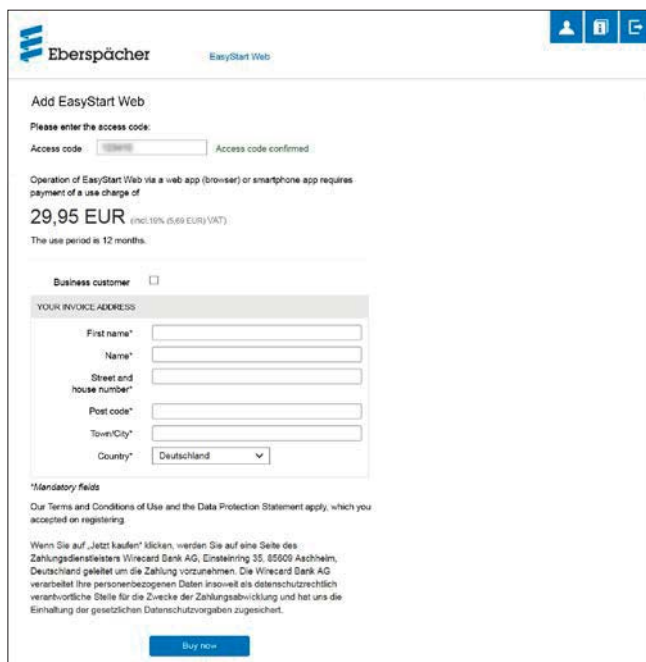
Eberspächer

EasyStart Web

Add EasyStart Web

Please enter the access code:

Access code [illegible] Access code confirmed

Operation of EasyStart Web via a web app (browser) or smartphone app requires payment of a use charge of

29,95 EUR (incl.19% (5,69 EUR) VAT)

The use period is 12 months.

Business customer

YOUR INVOICE ADDRESS

First name*

Name*

Street and house number*

Post code*

Town/City*

Country* Deutschland

*Mandatory fields

Our Terms and Conditions of Use and the Data Protection Statement apply, which you accepted on registering.

Wenn Sie auf „Jetzt kaufen" klicken, werden Sie auf eine Seite des Zahlungsdienstleisters Wirecard Bank AG, Einsteinring 35, 85609 Aschheim, Deutschland geleitet um die Zahlung vorzunehmen. Die Wirecard Bank AG verarbeitet Ihre personenbezogenen Daten insoweit als datenschutzrechtlich verantwortliche Stelle für die Zwecke der Zahlungsabwicklung und hat uns die Einhaltung der gesetzlichen Datenschutzvorgaben zugesichert.

Buy now